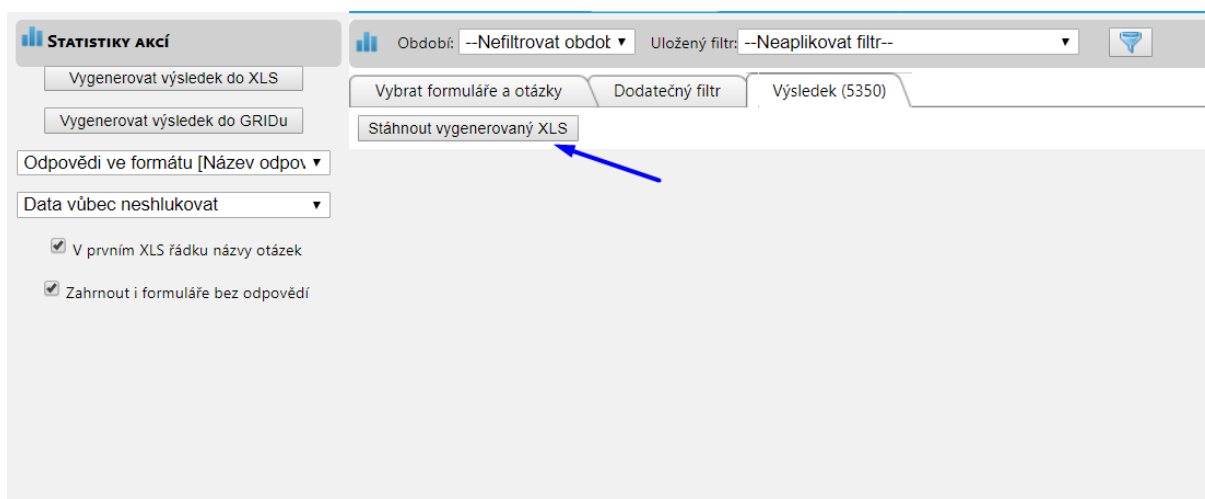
Statistiky akcí

Vygenerovat výsledek do XLS

Vygenerovat výsledek do GRIDu

Odpovědi ve formátu [Název odpov ▾

Data vůbec neshlukovat ▾

V prvním XLS řádku názvy otázek

Zahrnout i formuláře bez odpovědí

Období: --Nefiltrovat obdob ▾ Uložený filtr: --Neaplikovat filtr-- ▾

Vybrat formuláře a otázky | Dodatečný filtr | Výsledek (5350)

Stáhnout vygenerovaný XLS